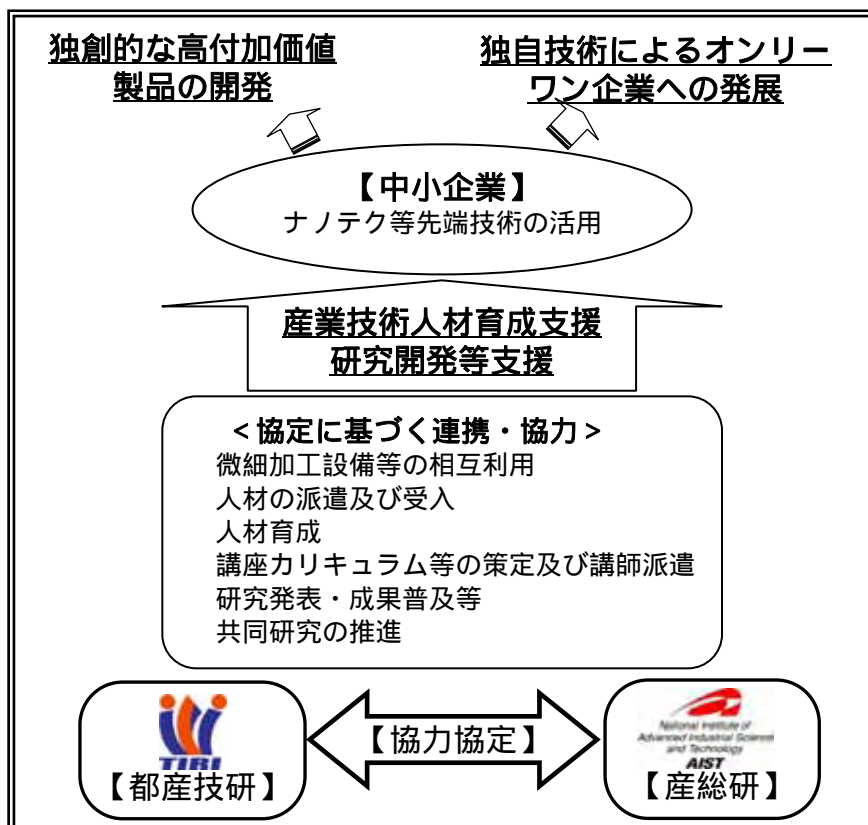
独創的な高付加価値製品の開発

独自技術によるオンリーワン企業への発展

【中小企業】
ナノテク等先端技術の活用

産業技術人材育成支援
研究開発等支援

＜協定に基づく連携・協力＞
微細加工設備等の相互利用
人材の派遣及び受入
人材育成
講座カリキュラム等の策定及び講師派遣
研究発表・成果普及等
共同研究の推進

TIRI
【都産技研】

【協力協定】

National Institute of Advanced Industrial Science and Technology
AIST
【産総研】